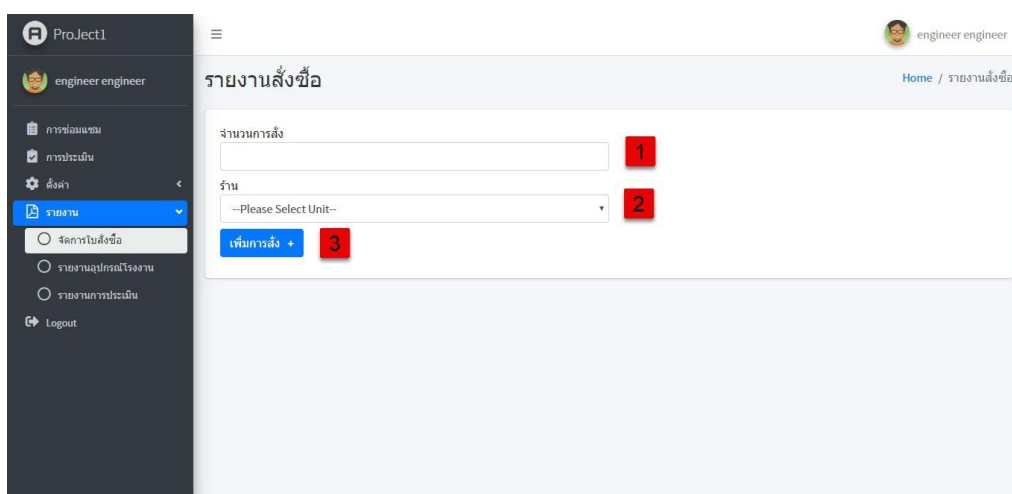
ProJect1

engineer engineer

การซ่อมแซม

การประเมิน

ตั้งค่า

รายงาน

จัดการใบสั่งซื้อ

รายงานอุปกรณ์โรงงาน

รายงานการประเมิน

Logout

≡

engineer engineer

รายงานสั่งซื้อ

Home / รายงานสั่งซื้อ

จำนวนการสั่ง

1

ร้าน

--Please Select Unit--

2

เพิ่มการสั่ง +

3